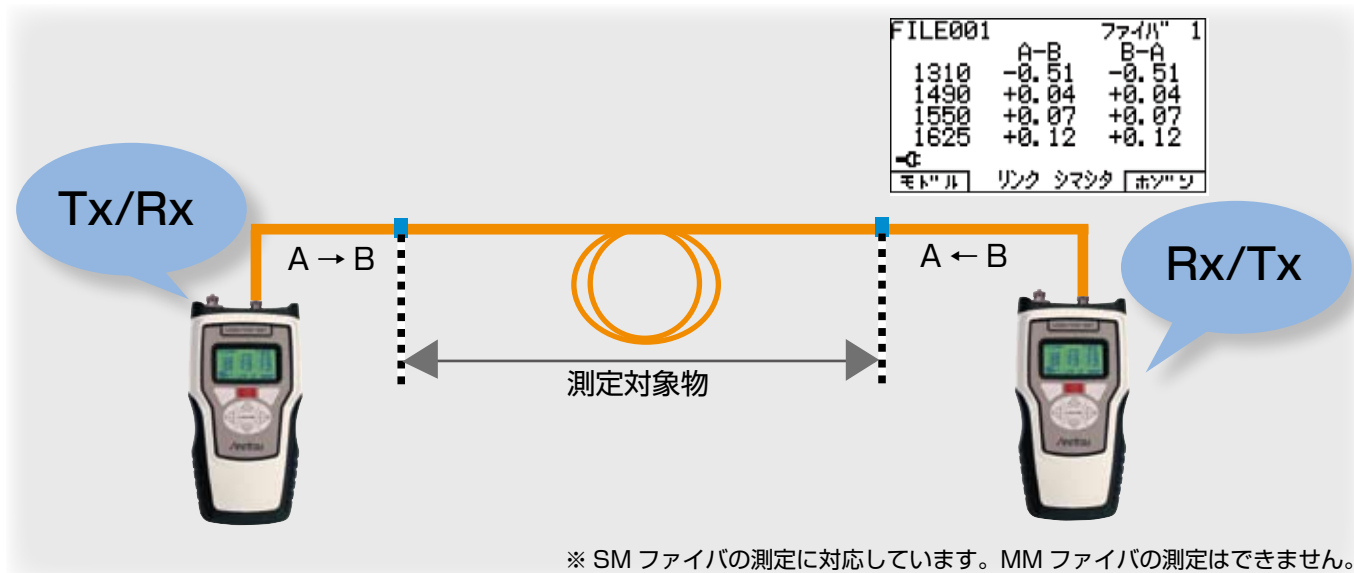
FILE001 ファイバ 1

|  | A-B | B-A |
|---|---|---|
| 1310 | −0.51 | −0.51 |
| 1490 | +0.04 | +0.04 |
| 1550 | +0.07 | +0.07 |
| 1625 | +0.12 | +0.12 |

モドル リンク シマシタ ホゾン

Tx/Rx

A → B

A ← B

Rx/Tx

測定対象物

※ SM ファイバの測定に対応しています。MM ファイバの測定はできません。